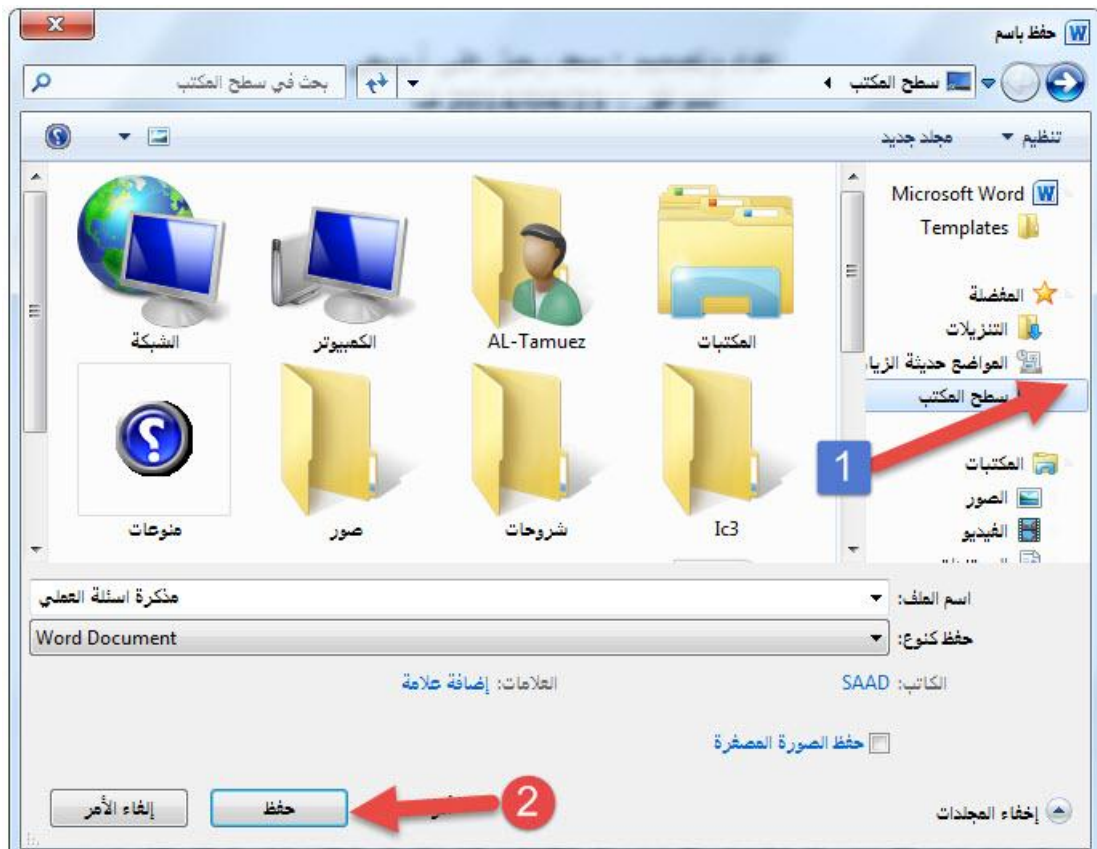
حفظ باسم

سطح المكتب ◂

بحث في سطح المكتب

تنظيم ▾ مجلد جديد

Microsoft Word
Templates

المفضلة
التنزيلات
المواضع حديثة الزيا
سطح المكتب

المكتبات
الصور
الفيديو

1

المكتبات
AL-Tamuez
الكمبيوتر
الشبكة
Ic3
شروحات
صور
منوعات

اسم الملف: مذكرة اسئلة العملي
حفظ كنوع: Word Document

الكاتب: SAAD
العلامات: إضافة علامة

حفظ الصورة المصغرة

إخفاء المجلدات

2

حفظ
إلغاء الأمر